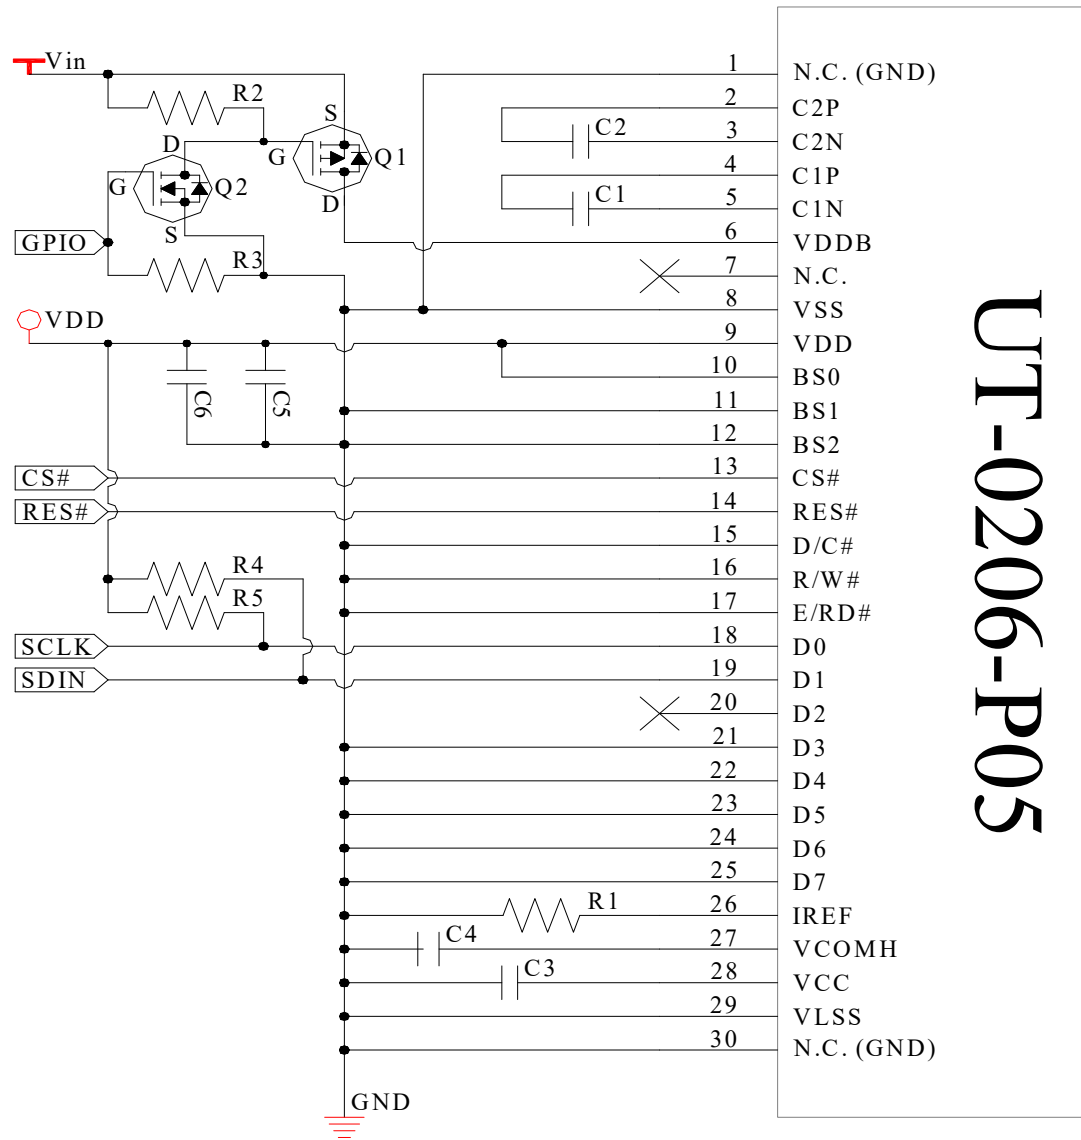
Vin
R2
S
G
Q1
D
D
G
Q2
S
GPIO
R3
VDD
C6
C5
CS#
RES#
R4
R5
SCLK
SDIN
C2
C1
R1
C4
C3
GND

| 1 | N.C. (GND) |
|---|---|
| 2 | C2P |
| 3 | C2N |
| 4 | C1P |
| 5 | C1N |
| 6 | VDDB |
| 7 | N.C. |
| 8 | VSS |
| 9 | VDD |
| 10 | BS0 |
| 11 | BS1 |
| 12 | BS2 |
| 13 | CS# |
| 14 | RES# |
| 15 | D/C# |
| 16 | R/W# |
| 17 | E/RD# |
| 18 | D0 |
| 19 | D1 |
| 20 | D2 |
| 21 | D3 |
| 22 | D4 |
| 23 | D5 |
| 24 | D6 |
| 25 | D7 |
| 26 | IREF |
| 27 | VCOMH |
| 28 | VCC |
| 29 | VLSS |
| 30 | N.C. (GND) |

UT-0206-P05